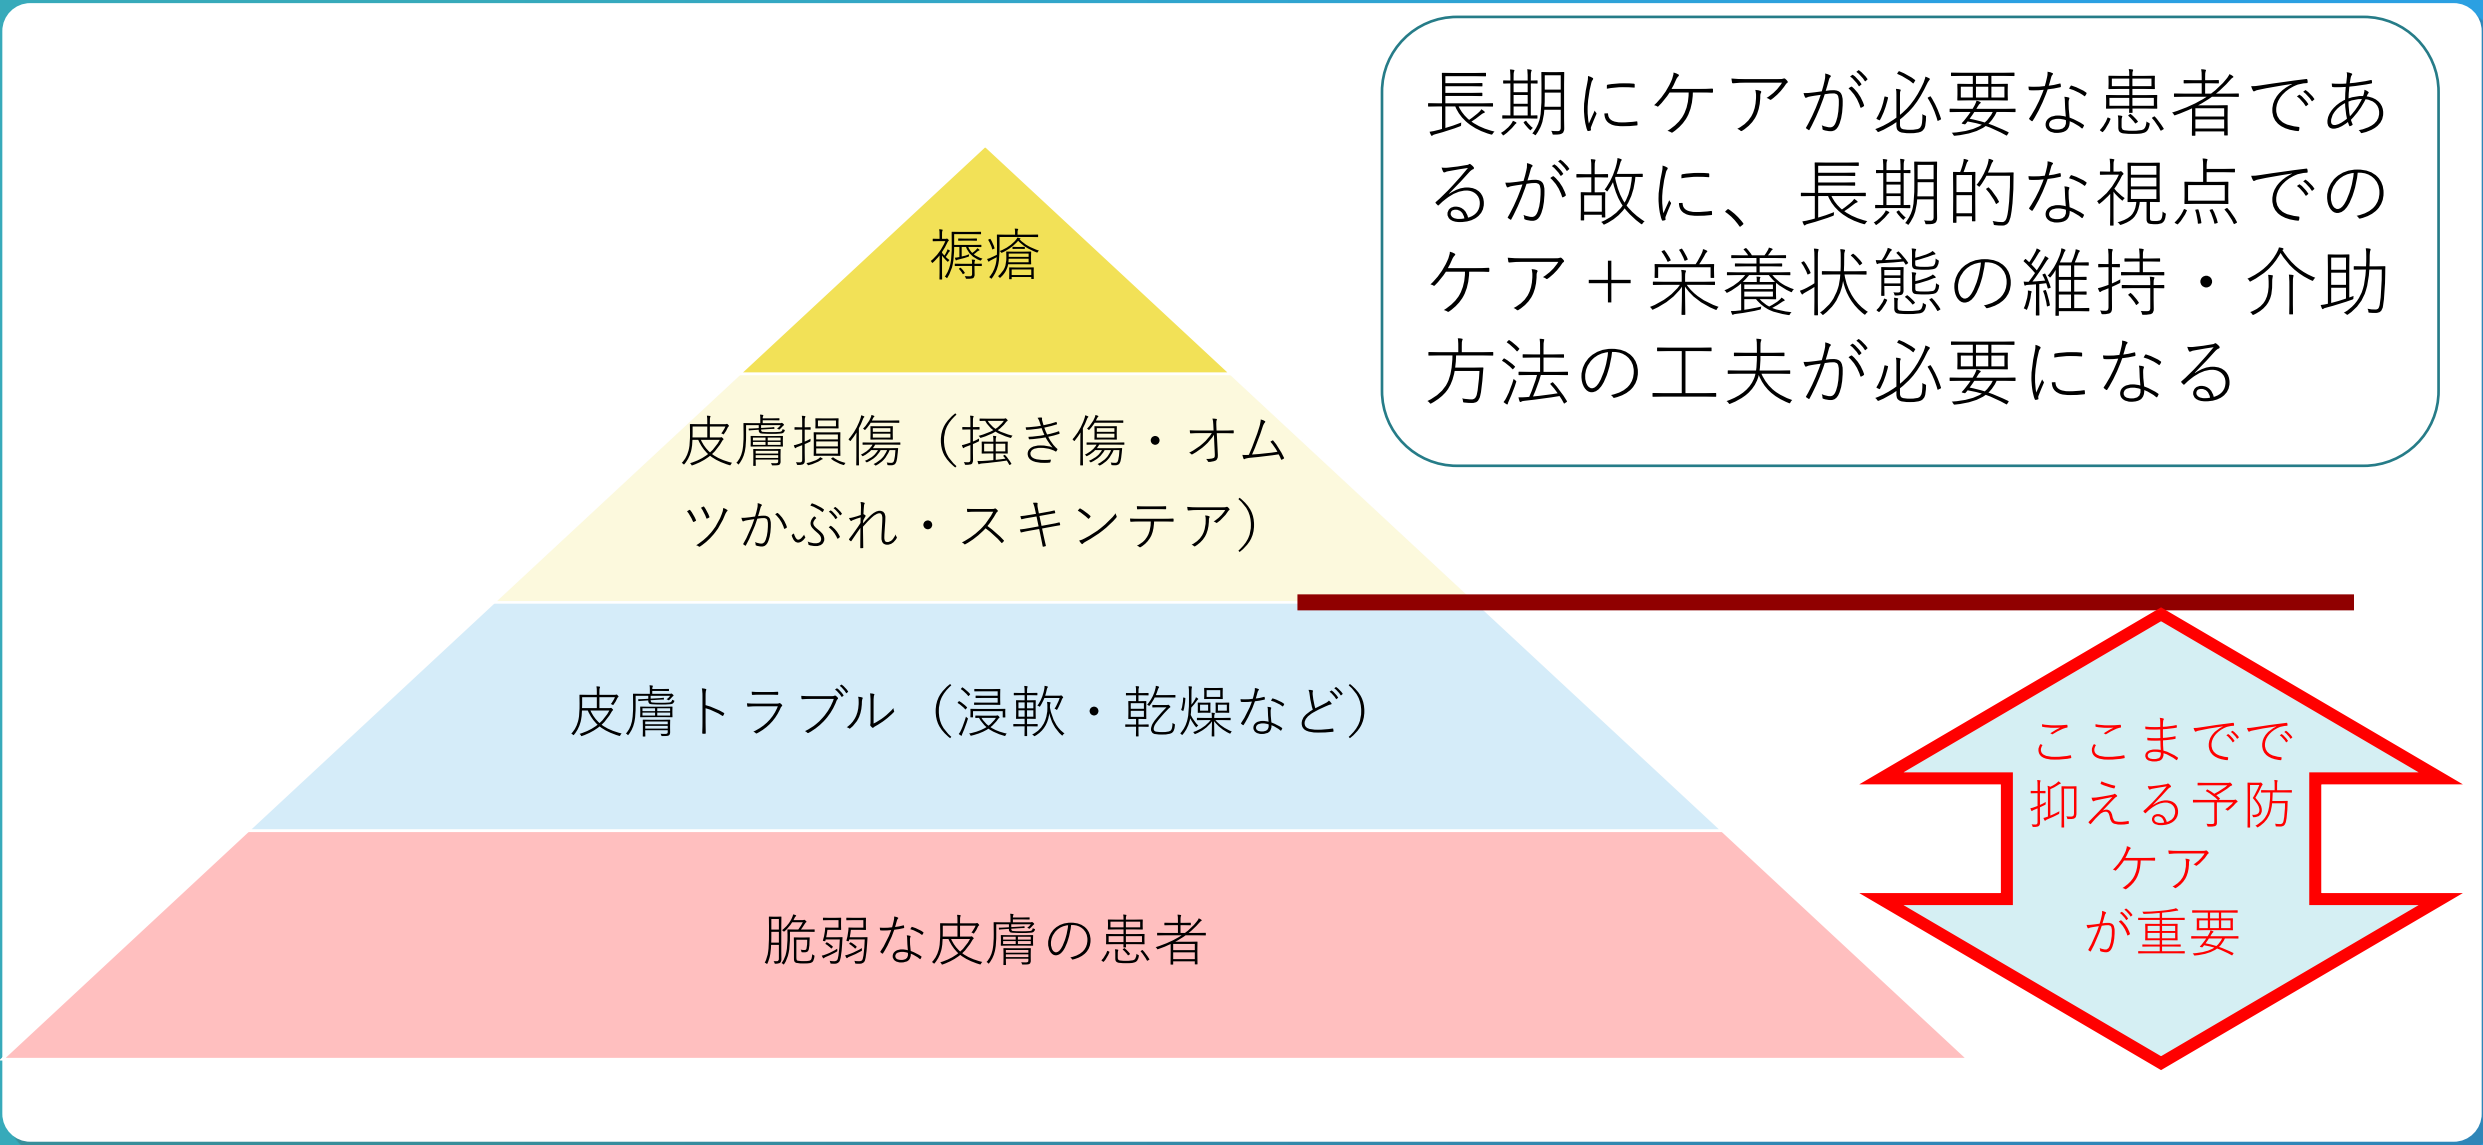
長期にケアが必要な患者であるが故に、長期的な視点でのケア＋栄養状態の維持・介助方法の工夫が必要になる

褥瘡

皮膚損傷（掻き傷・オムツかぶれ・スキンテア）

皮膚トラブル（浸軟・乾燥など）

脆弱な皮膚の患者

ここまでで抑える予防ケアが重要